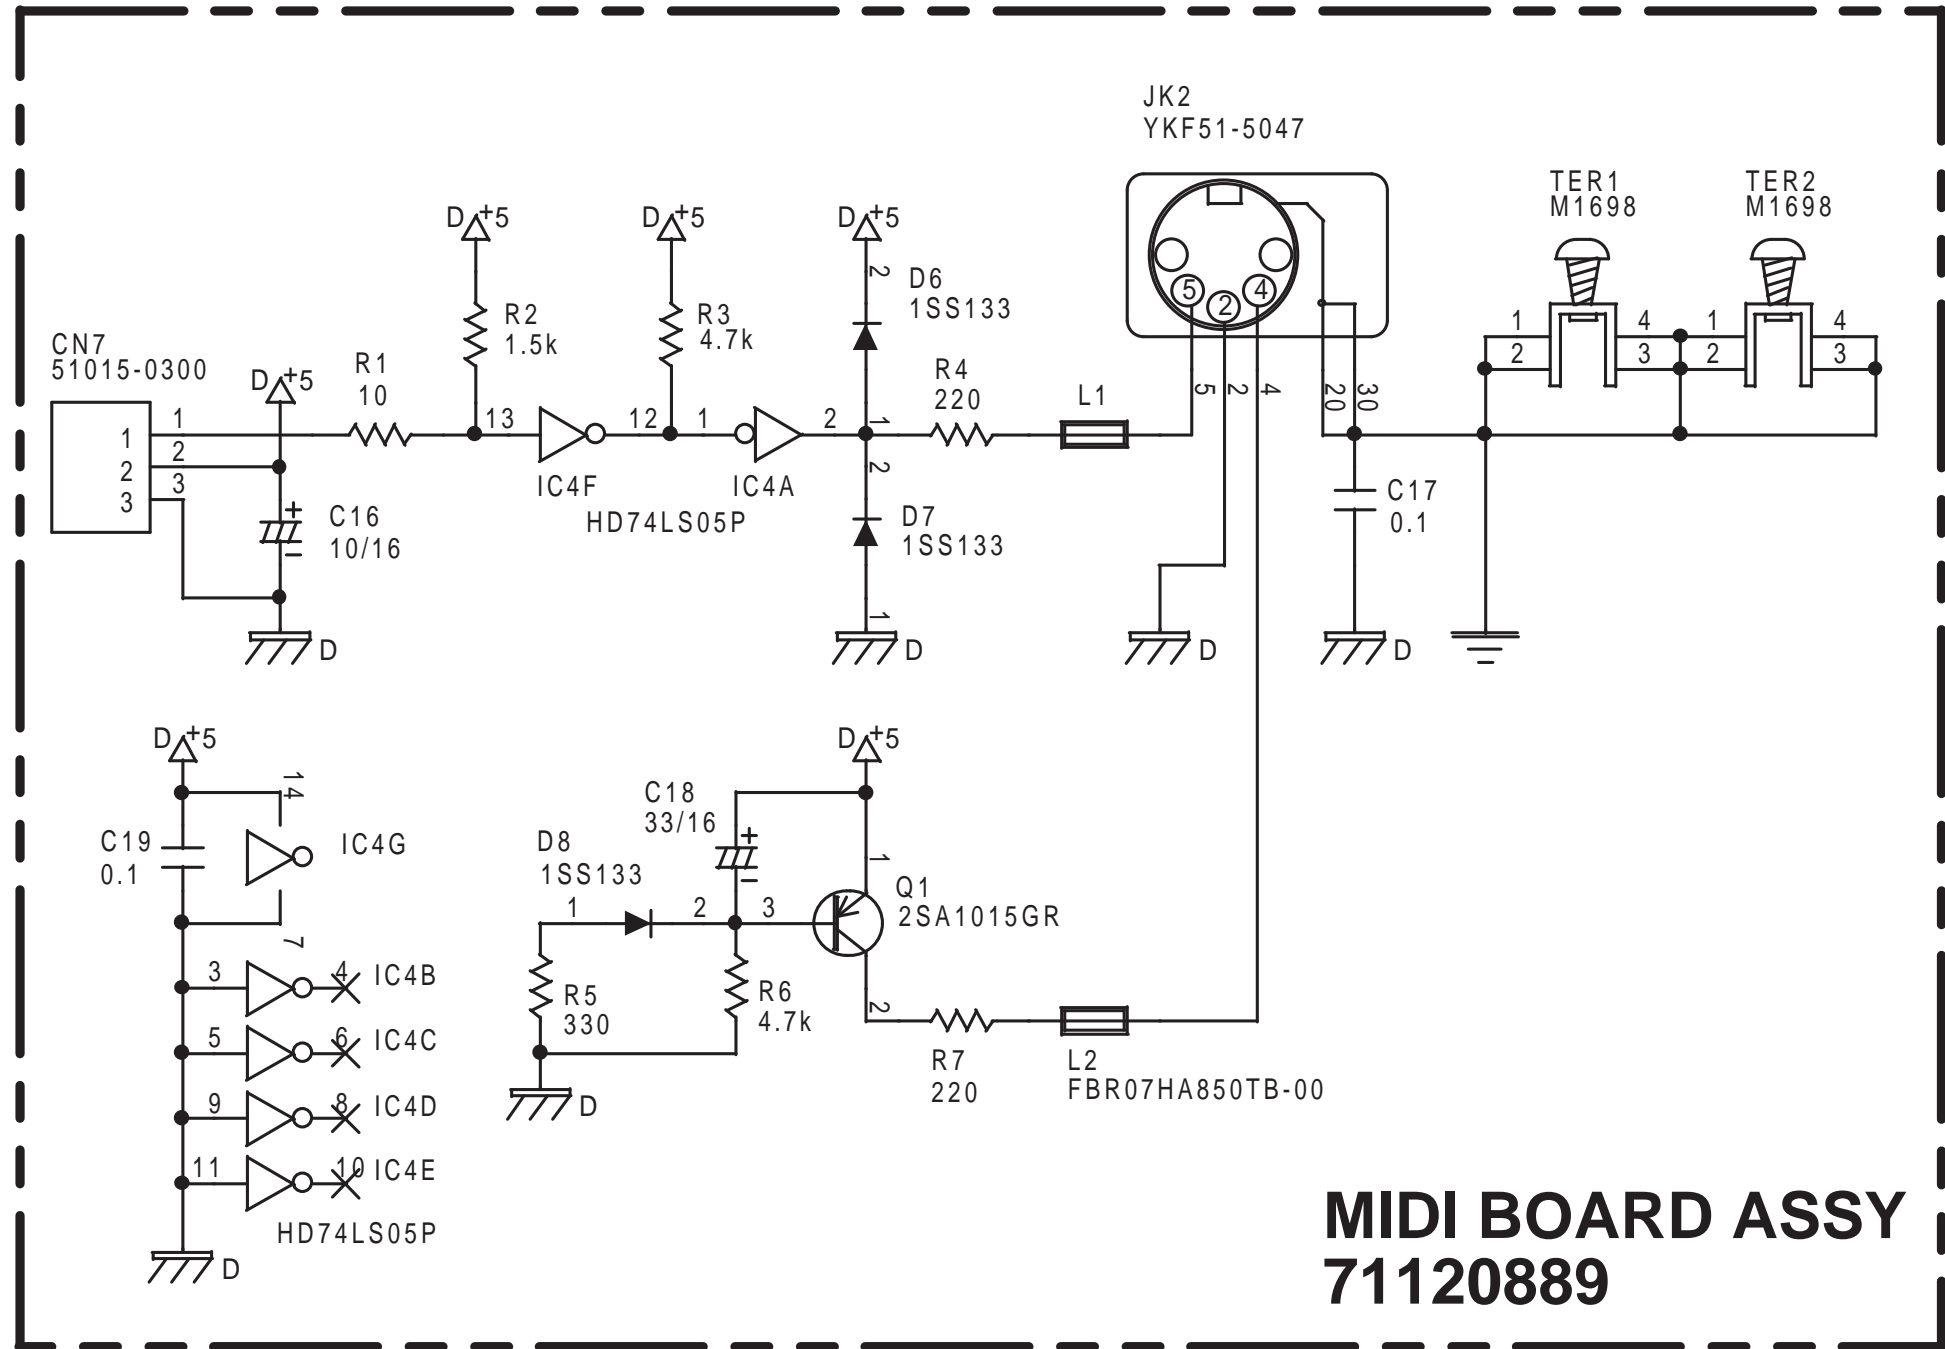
JK2
YKF51-5047

TER1
M1698

TER2
M1698

D +5

D +5

D +5

D6
1SS133

CN7
51015-0300

D +5

R1
10

R2
1.5k

R3
4.7k

R4
220

L1

1
2
3

1
2
3

13

12

1

2

IC4F

IC4A

HD74LS05P

C16
10/16

D7
1SS133

5 2 4

20 30

C17
0.1

1 4
2 3

1 4
2 3

D

D

D

D

D +5

D +5

C18
33/16

C19
0.1

14

IC4G

7

D8
1SS133

1 2 3

Q1
2SA1015GR

3 4 IC4B

5 6 IC4C

9 8 IC4D

11 10 IC4E

HD74LS05P

R5
330

R6
4.7k

R7
220

L2
FBR07HA850TB-00

D

D

MIDI BOARD ASSY
71120889